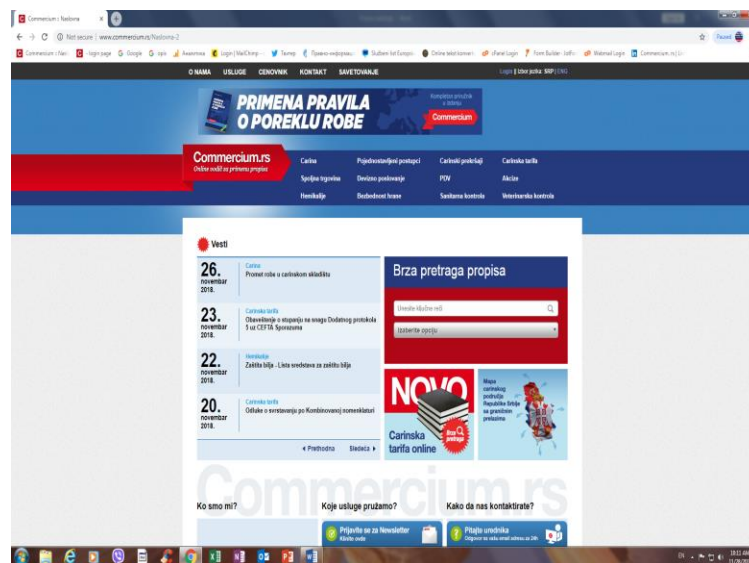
Commercium :: Naslovna ×

Not secure | www.commercium.rs/Naslovna-2

Commercium :: Nasl... | login page | Google | Awesome | Login | MailChimp | Twitter | Pravno-vodjstvo | Službeni list Europ... | Online tekst konvert... | cPanel Login | Form Builder | Webmail Login | Commercium.rs

O NAMA USLUGE CENOVNIK KONTAKT SAVETOVANJE

Login | Izbor jezika: SRP | ENG

PRIMENA PRAVILA O POREKLU ROBE

Commercium

Commercium.rs
Online vodič za primenu propisa

Carina | Pojednostavljeni postupci | Carinski protokoli | Carinska tarifa
Spoljna trgovina | Devizno poslovanje | PDV | Akcize
Hemikalije | Bezbednost hrane | Sanitarna kontrola | Veterinarska kontrola

Vesti

26. novembar 2018.
Carina
Promet robe u carinskom skladištu

23. novembar 2018.
Carinska tarifa
Obaveštenje o stupanju na snagu Dodatnog protokola 5 uz CEFTA Sporazuma

22. novembar 2018.
Hemikalije
Zaštita bilja - Lista sredstava za zaštitu bilja

20. novembar 2018.
Carinska tarifa
Odluke o svrstavanju po Kombinovanoj nomenklaturi

◄ Prethodna Sledeća ►

Brza pretraga propisa

Unesite ključne reči

Izaberite opciju

NOVO

Carinska tarifa online

Brza pretraga

Mapa carinskog područja Republike Srbije sa graničnim prelazima

Commercium.rs

Ko smo mi?

Koje usluge pružamo?

Kako da nas kontaktirate?

Prijavite se za Newsletter
Kliknite ovde

Pitajte urednika
Odgovor na vaše email adresu za 24h

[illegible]